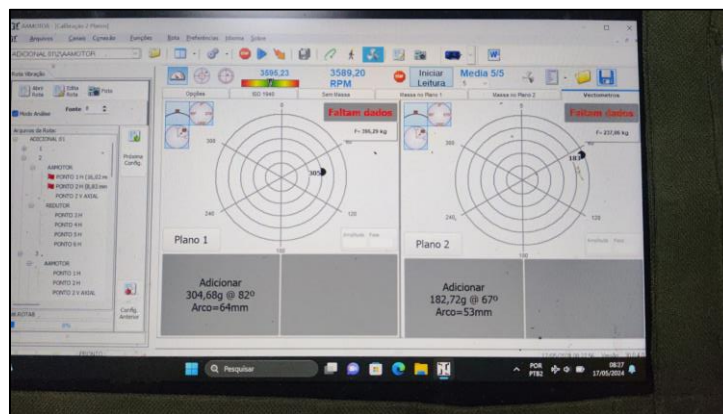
AAMOTOR - [Calibração 2 Planos]

Arquivos Canais Conexão Funções Rota Preferências Idioma Sobre

ADICIONAL 07\2\AAMOTOR

Rota Vibração

Abrir Rota Editar Rota Fonte

Modo Análise

Arquivos de Rotas

ADICIONAL 07

1

2

AAMOTOR

PONTO 1 H

PONTO 2 H

PONTO 2 V AXIAL

REDUTOR

PONTO 3 H

PONTO 4 H

PONTO 5 H

PONTO 6 H

3

AAMOTOR

PONTO 1 H

PONTO 2 H

PONTO 2 V AXIAL

Próxima Config.

Config. Anterior

3596,23

3589,20 RPM

Iniciar Leitura

Media 5/5

Opções ISO 1940 Sem Massa Massa no Plano 1 Massa no Plano 2 Vectorímetros

Faltam dados

F= 396,29 kg

0

300

60

305

240

120

180

Plano 1

Adicionar
304,68g @ 82º
Arco=64mm

Faltam dados

F= 237,86 kg

0

300

182

240

120

180

Plano 2

Adicionar
182,72g @ 67º
Arco=53mm

Pesquisar

POR PTB2

08:27
17/05/2024